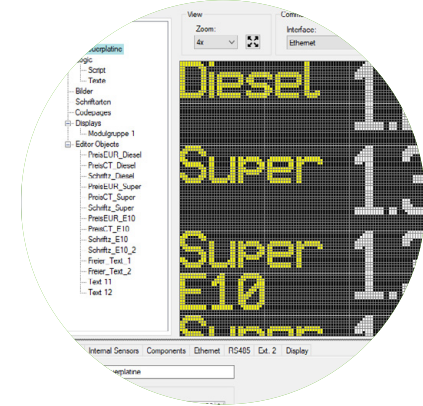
uerplatine
ogic
Script
Tinte
Bilder
Schriftarten
Codepages
Displays
Modulgruppe 1
Editor Objects
PreisEUR_Diesel
PreisCT_Diesel
Schriftz_Diesel
PreisEUR_Super
PreisCT_Super
Schriftz_Super
PreisEUR_E10
PreisCT_E10
Schriftz_E10
Schriftz_E10_2
Freier_Text_1
Freier_Text_2
Text 11
Text 12

View
Zoom:
4x
Interface:
Ethernet

Diesel
Super
Super
E10
Super

Internal Sensors | Components | Ethernet | RS485 | Ext. 2 | Display

uerplatine